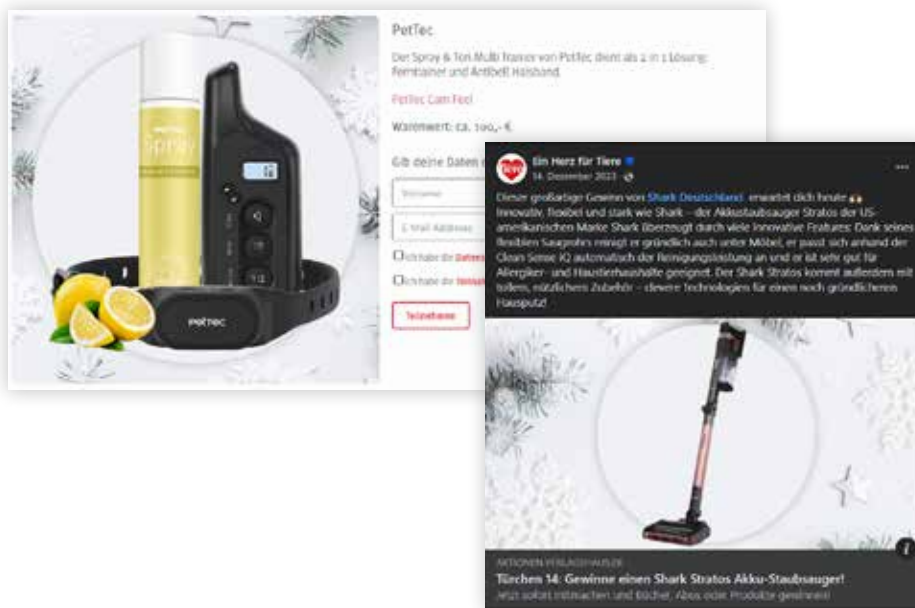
Spray

petTec

PetTec

Der Spray & Ton Multi Trainer von PetTec dient als 2 in 1 Lösung: Ferntrainer und Antibell Halsband.

PetTec Cam Feel

Warenwert: ca. 100,- €

Gib deine Daten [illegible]

Vorname

E-Mail Adresse

Ich habe die Datens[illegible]

Ich habe die Teilnah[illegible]

Teilnehmen

Ein Herz für Tiere
14. Dezember 2023

Dieser großartige Gewinn von Shark Deutschland erwartet dich heute 🙌 Innovativ, flexibel und stark wie Shark – der Akkustaubsauger Stratos der US-amerikanischen Marke Shark überzeugt durch viele innovative Features: Dank seines flexiblen Saugrohrs reinigt er gründlich auch unter Möbel, er passt sich anhand der Clean Sense IQ automatisch der Reinigungsleistung an und er ist sehr gut für Allergiker- und Haustierhaushalte geeignet. Der Shark Stratos kommt außerdem mit tollem, nützlichem Zubehör – clevere Technologien für einen noch gründlicheren Hausputz!

AKTIONEN.VERLAGSHAUS.DE
Türchen 14: Gewinne einen Shark Stratos Akku-Staubsauger!
Jetzt sofort mitmachen und Bücher, Abos oder Produkte gewinnen!